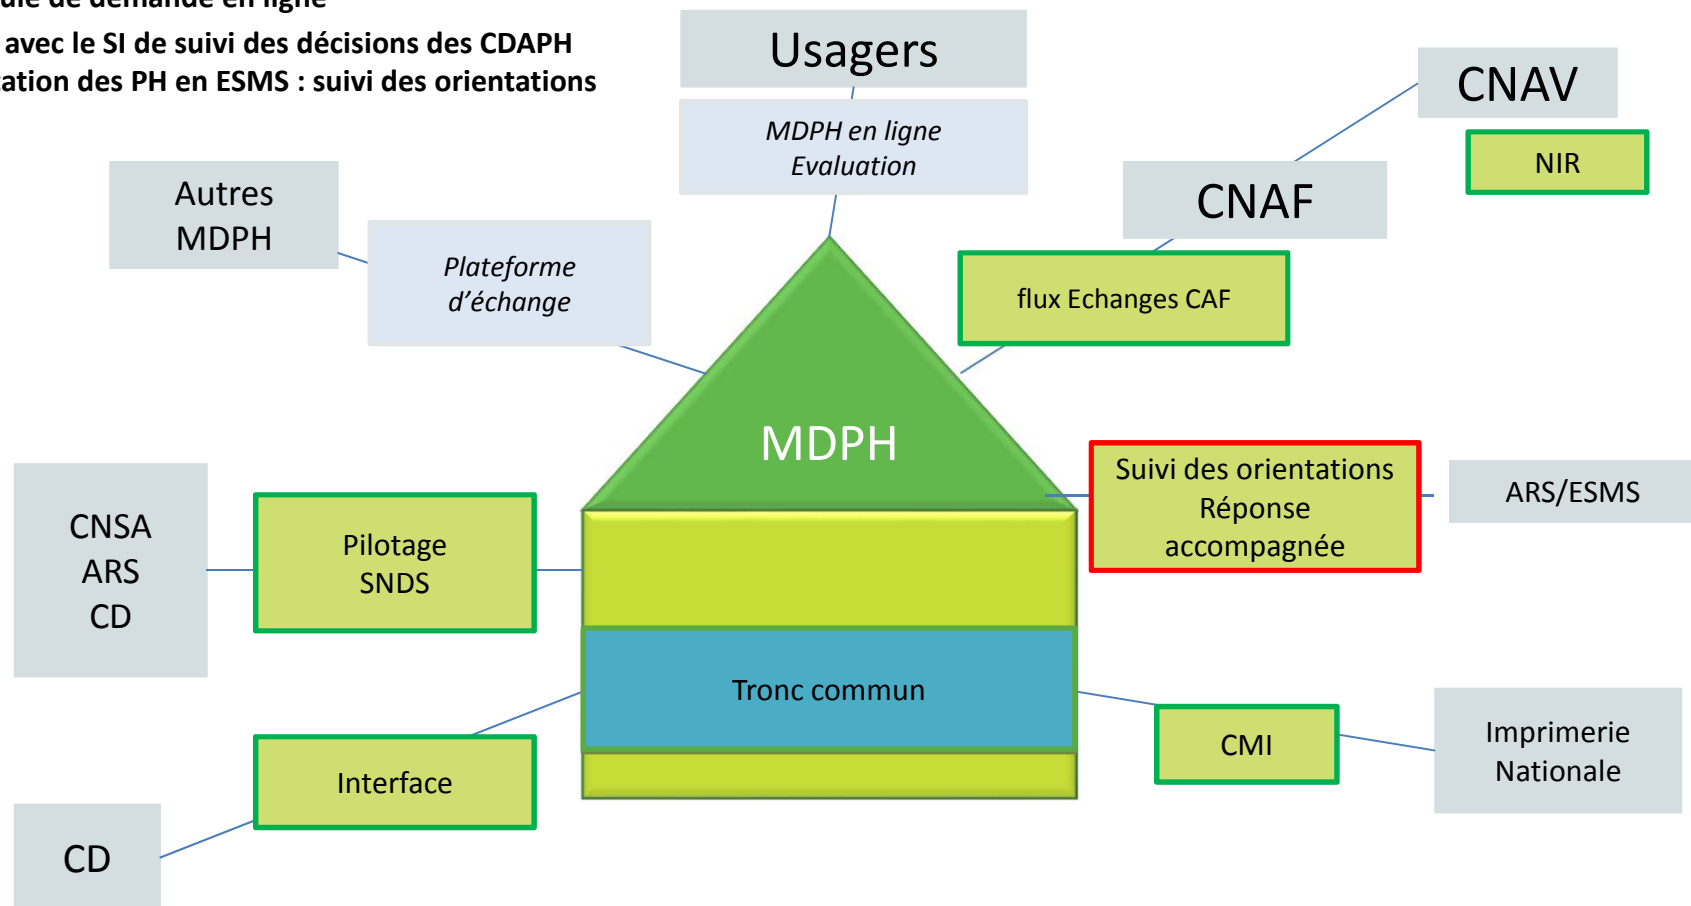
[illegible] de demande en ligne
avec le SI de suivi des décisions des CDAPH
ation des PH en ESMS : suivi des orientations

Usagers

MDPH en ligne
Evaluation

CNAV

NIR

CNAF

Autres MDPH

Plateforme d'échange

flux Echanges CAF

MDPH

Suivi des orientations
Réponse accompagnée

ARS/ESMS

CNSA
ARS
CD

Pilotage
SNDS

Tronc commun

CMI

Imprimerie Nationale

Interface

CD